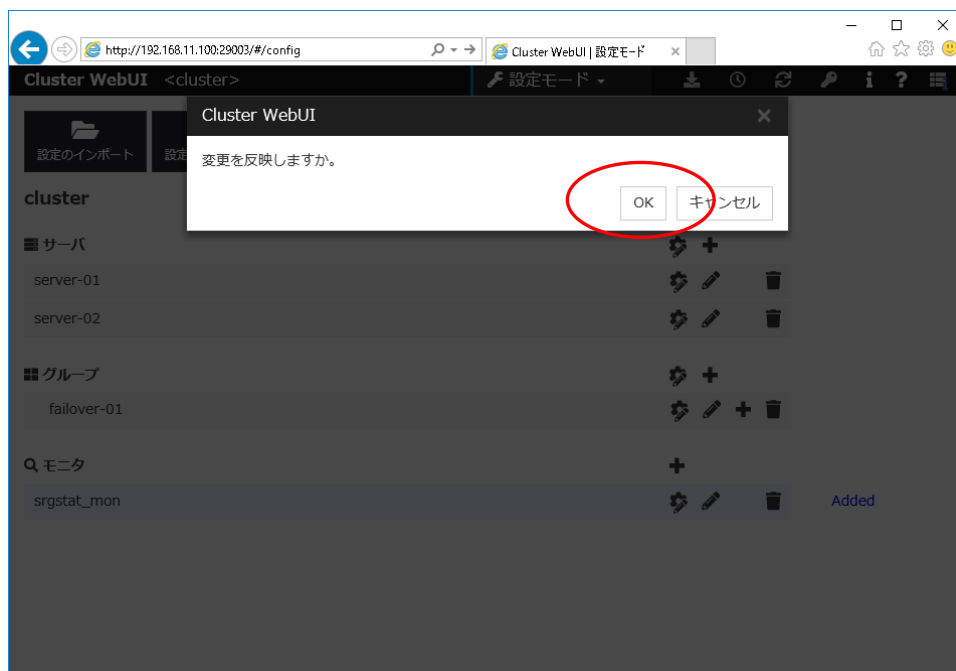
http://192.168.11.100:29003/#/config

Cluster WebUI | 設定モード

Cluster WebUI <cluster>

設定モード

設定のインポート

設定

cluster

サーバ

server-01

server-02

グループ

failover-01

モニタ

srgstat_mon

Added

Cluster WebUI

変更を反映しますか。

OK

キャンセル